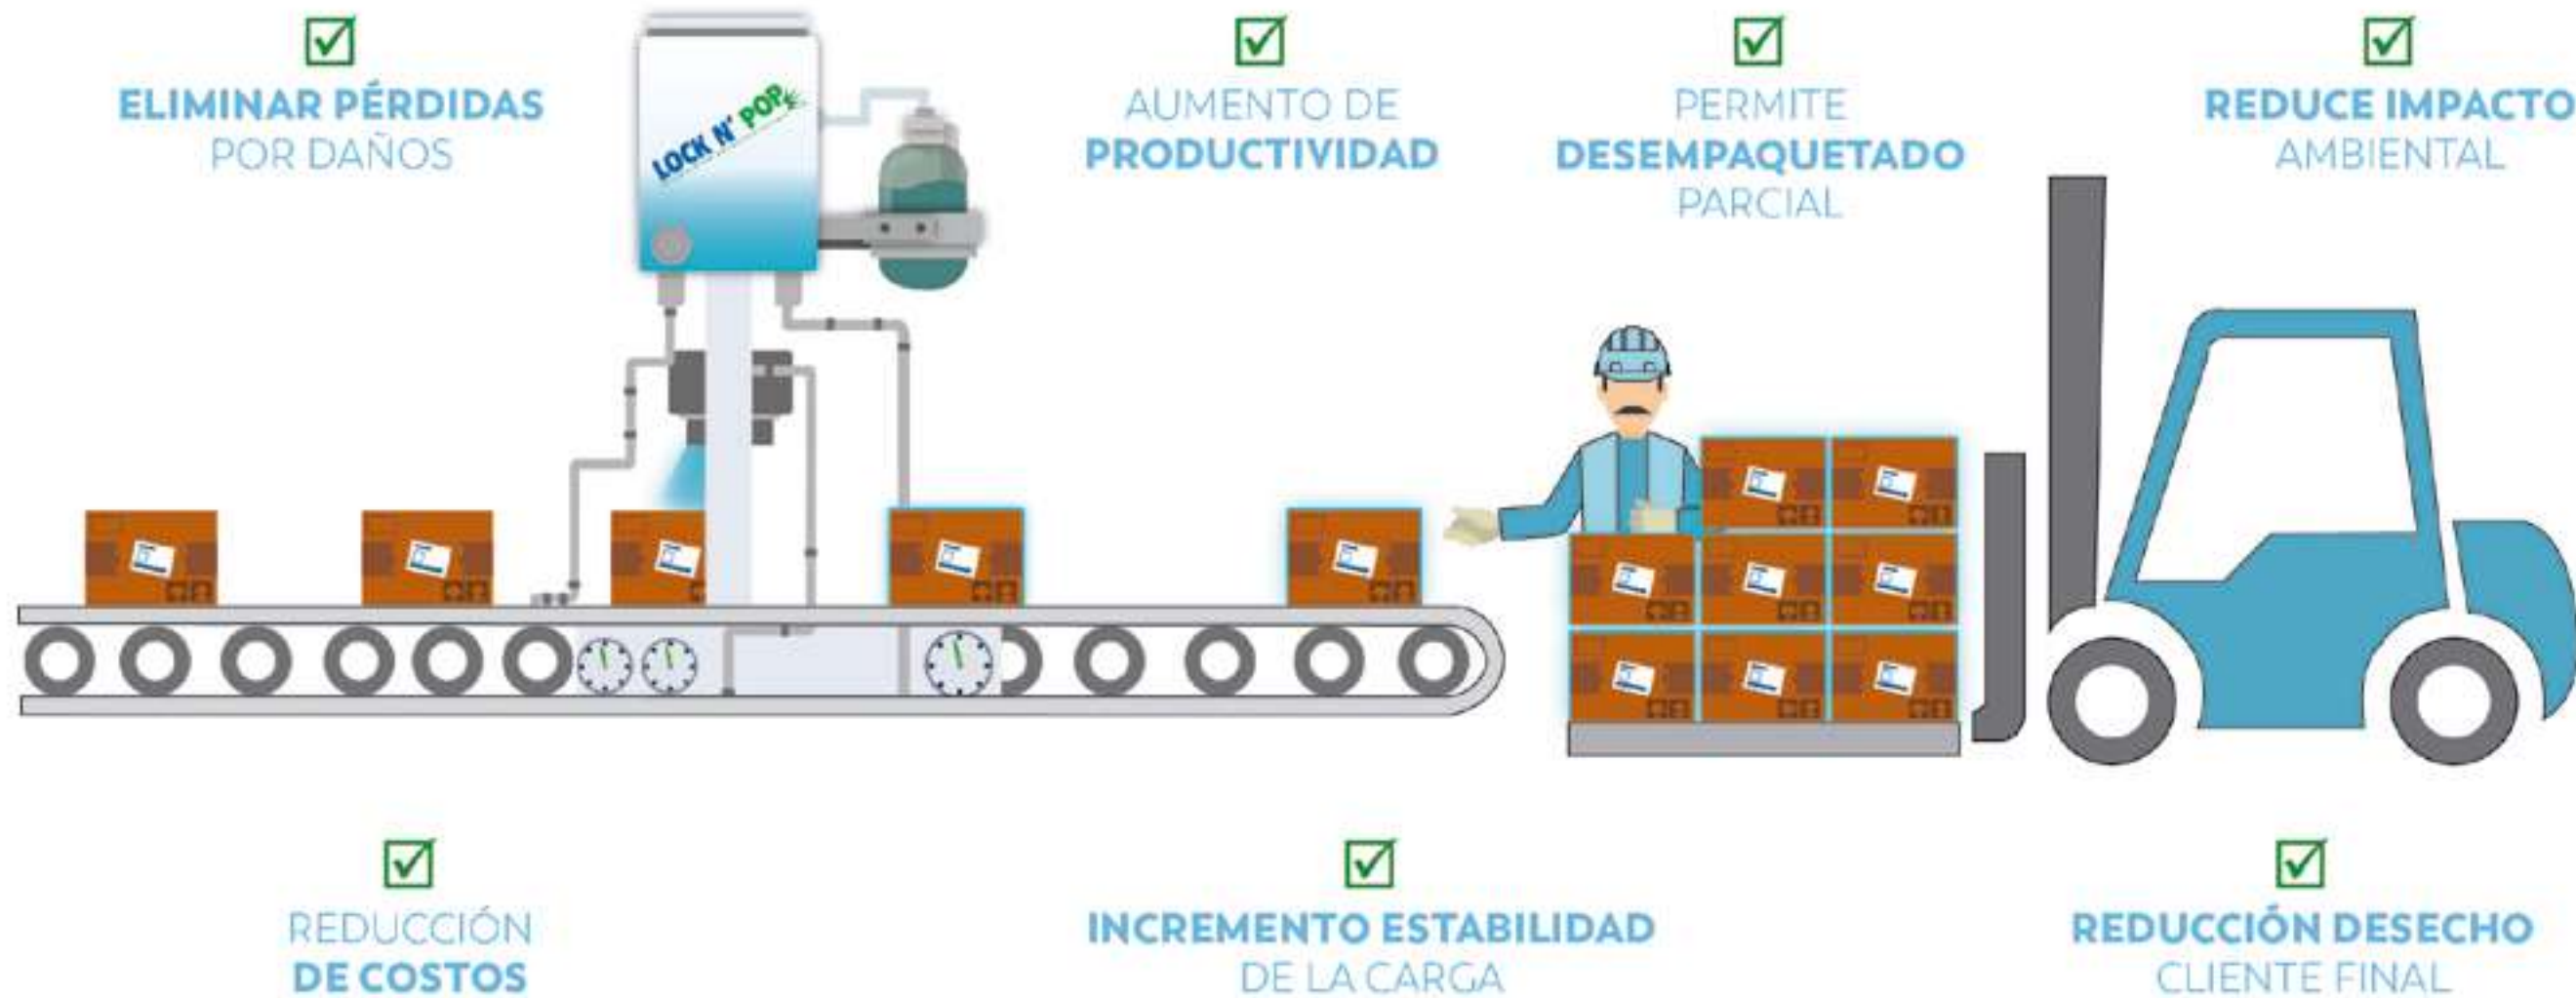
ELIMINAR PÉRDIDAS POR DAÑOS

LOCK N' POP

AUMENTO DE PRODUCTIVIDAD

PERMITE DESEMPAQUETADO PARCIAL

REDUCE IMPACTO AMBIENTAL

REDUCCIÓN DE COSTOS

INCREMENTO ESTABILIDAD DE LA CARGA

REDUCCIÓN DESECHO CLIENTE FINAL